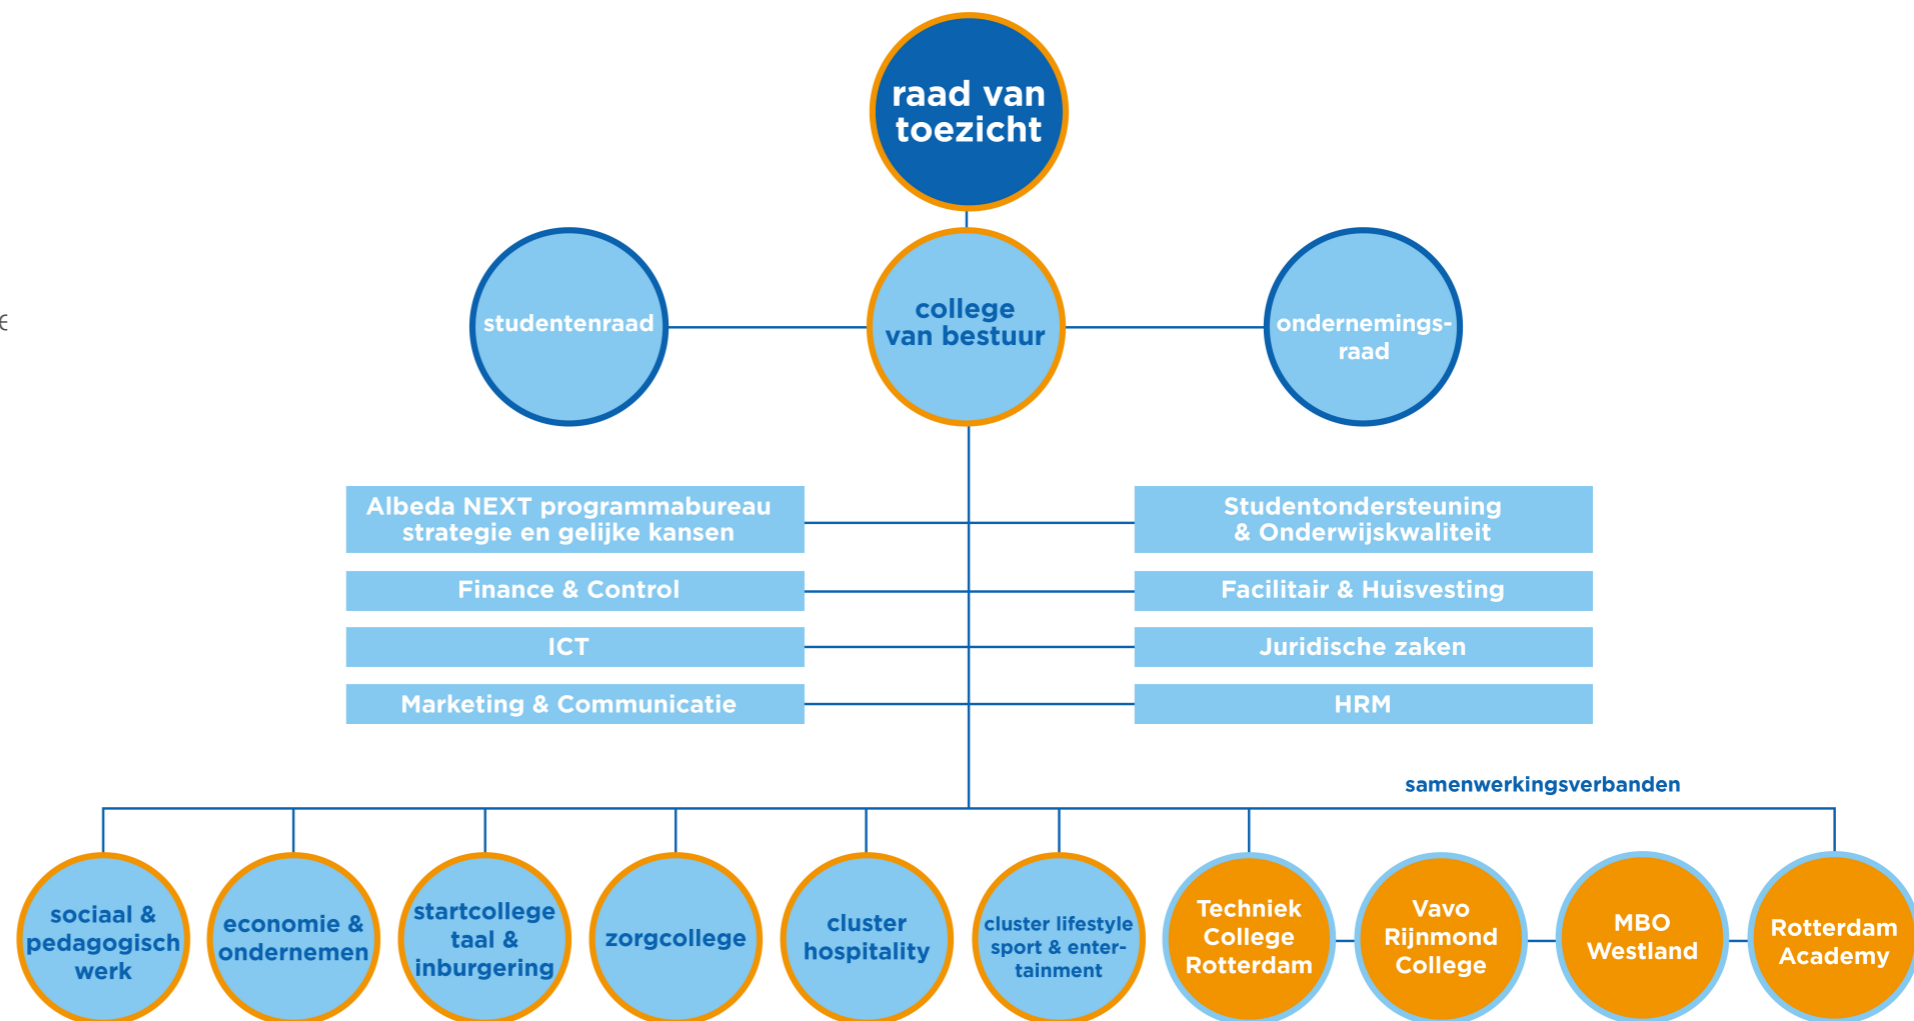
raad van toezicht

studentenraad

college van bestuur

ondernemingsraad

Albeda NEXT programmabureau strategie en gelijke kansen

Finance & Control

ICT

Marketing & Communicatie

Studentondersteuning & Onderwijskwaliteit

Facilitair & Huisvesting

Juridische zaken

HRM

samenwerkingsverbanden

sociaal & pedagogisch werk

economie & ondernemen

startcollege taal & inburgering

zorgcollege

cluster hospitality

cluster lifestyle sport & entertainment

Techniek College Rotterdam

Vavo Rijnmond College

MBO Westland

Rotterdam Academy